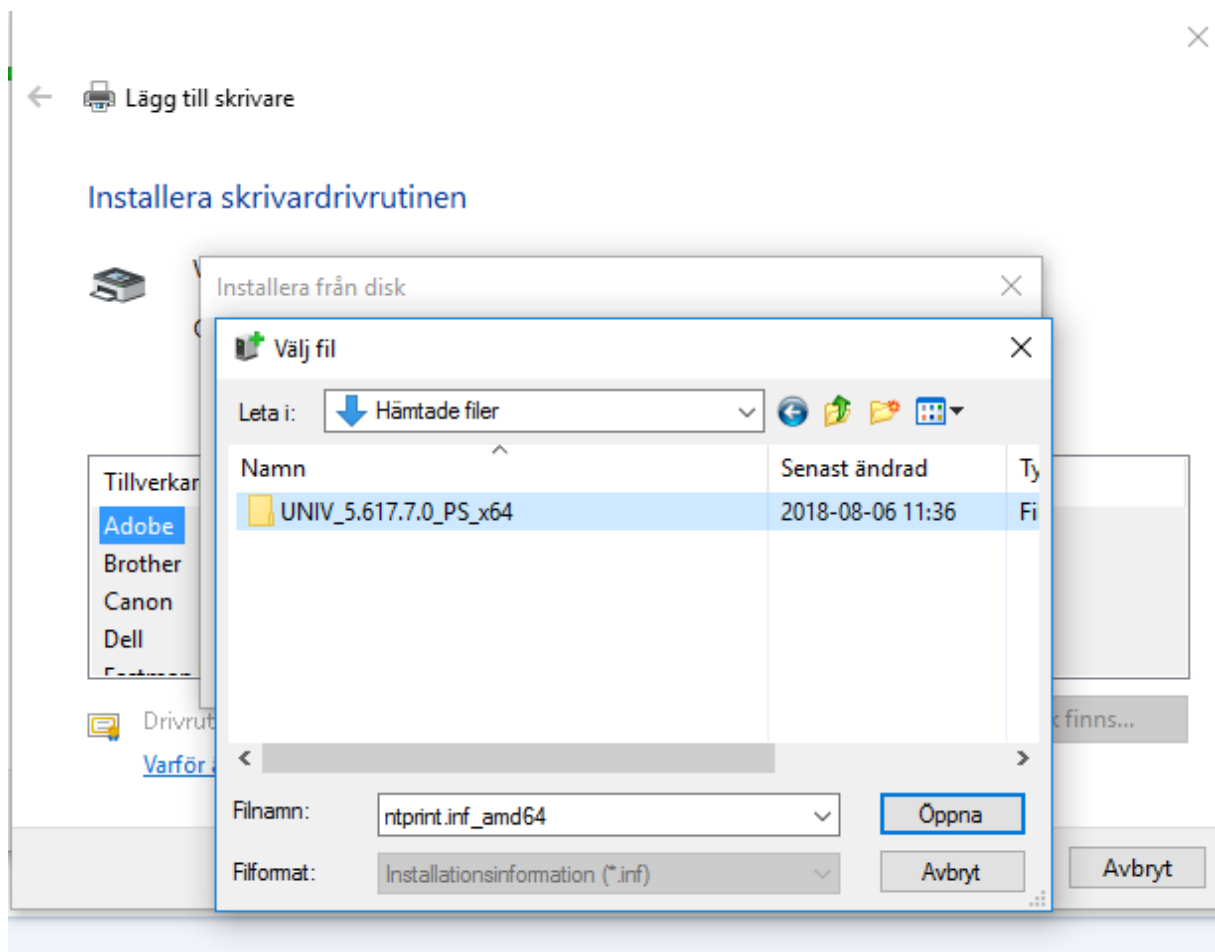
Lägg till skrivare

Installera skrivardrivrutinen

V

C

Tillverkar

Adobe
Brother
Canon
Dell

Drivrut

Varför a

k finns...

Avbryt

Installera från disk

Välj fil

Leta i: Hämtade filer

| Namn | Senast ändrad | Ty |
|---|---|---|
| UNIV_5.617.7.0_PS_x64 | 2018-08-06 11:36 | Fi |

Filnamn: ntprint.inf_amd64

Öppna

Filformat: Installationsinformation (*.inf)

Avbryt